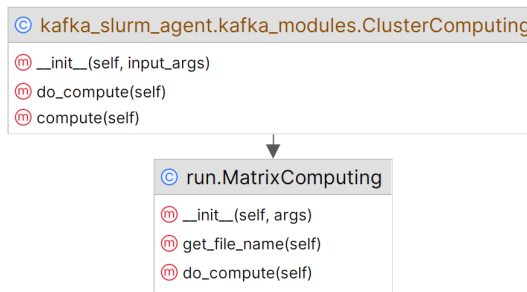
© kafka_slurm_agent.kafka_modules.ClusterComputing
ⓜ __init__(self, input_args)
ⓜ do_compute(self)
ⓜ compute(self)

© run.MatrixComputing
ⓜ __init__(self, args)
ⓜ get_file_name(self)
ⓜ do_compute(self)